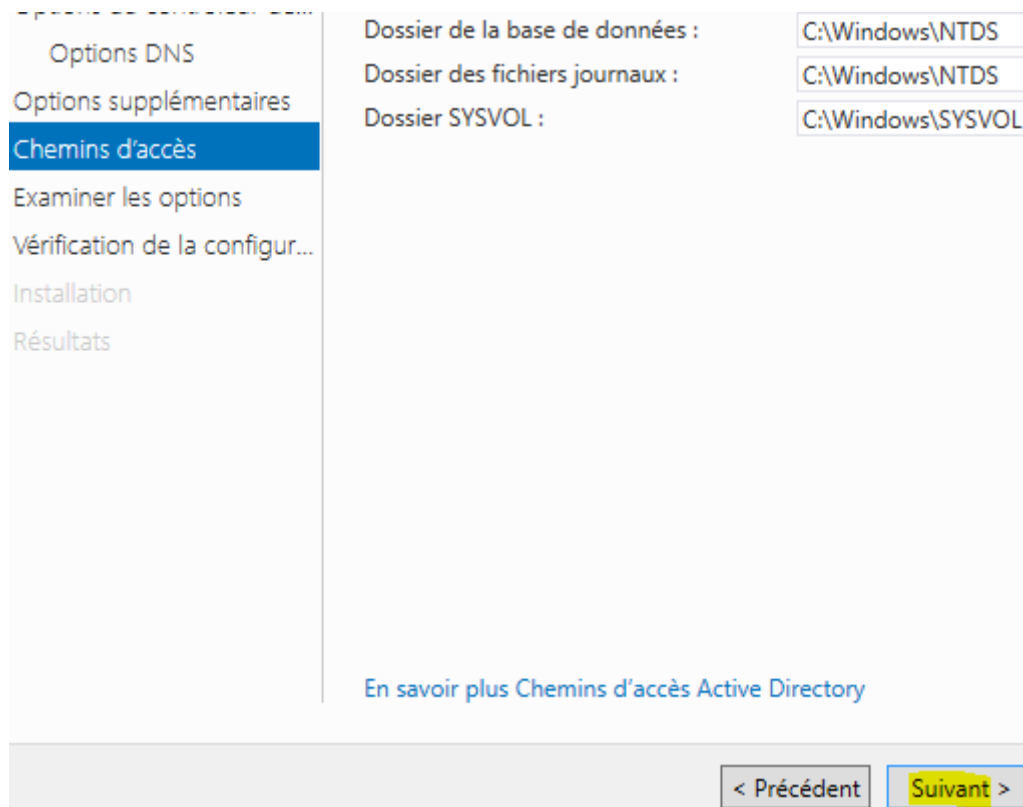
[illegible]

Options DNS

Options supplémentaires

Chemins d'accès

Examiner les options

Vérification de la configur...

Installation

Résultats

Dossier de la base de données : C:\Windows\NTDS

Dossier des fichiers journaux : C:\Windows\NTDS

Dossier SYSVOL : C:\Windows\SYSVOL

En savoir plus Chemins d'accès Active Directory

< Précédent

Suivant >